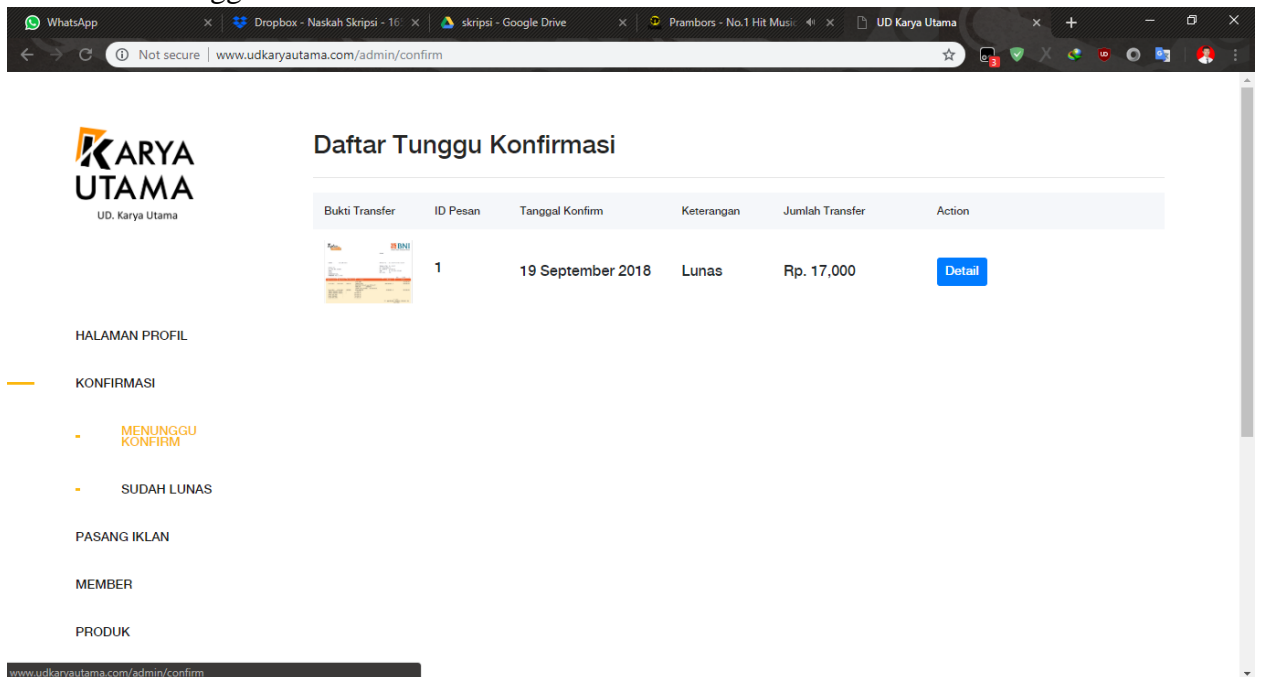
WhatsApp | Dropbox - Naskah Skripsi - 16 | skripsi - Google Drive | Prambors - No.1 Hit Music | UD Karya Utama

Not secure | www.udkaryautama.com/admin/confirm

KARYA UTAMA
UD. Karya Utama

Daftar Tunggu Konfirmasi

| Bukti Transfer | ID Pesan | Tanggal Konfirm | Keterangan | Jumlah Transfer | Action |
|---|---|---|---|---|---|
| BNI | 1 | 19 September 2018 | Lunas | Rp. 17,000 | Detail |

HALAMAN PROFIL

KONFIRMASI

MENUNGGU KONFIRM

SUDAH LUNAS

PASANG IKLAN

MEMBER

PRODUK

www.udkaryautama.com/admin/confirm